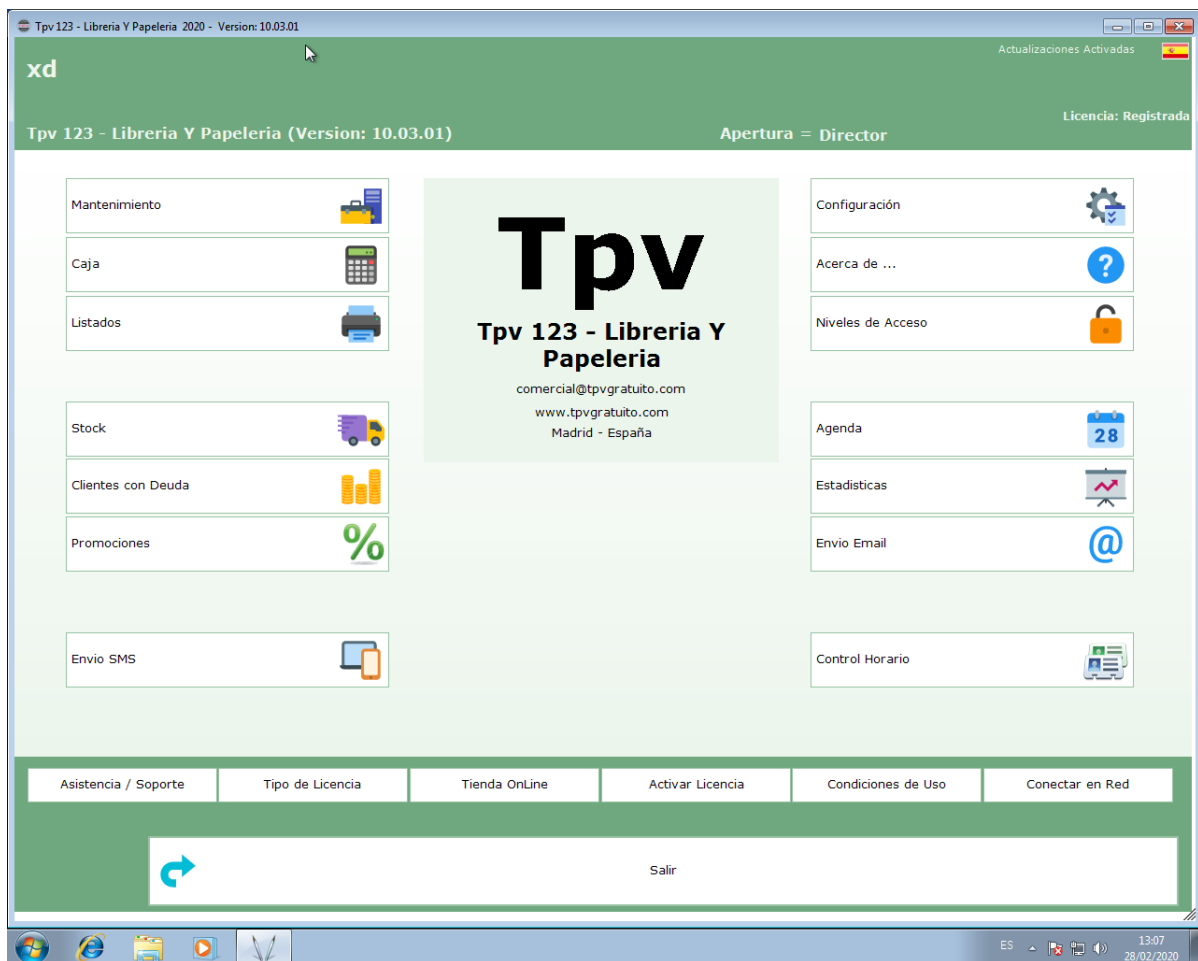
Tpv 123 - Libreria Y Papeleria 2020 - Version: 10.03.01

xd

Actualizaciones Activadas

Licencia: Registrada

Tpv 123 - Libreria Y Papeleria (Version: 10.03.01)

Apertura = Director

Mantenimiento

Caja

Listados

Stock

Clientes con Deuda

Promociones

Envio SMS

Tpv

Tpv 123 - Libreria Y Papeleria

comercial@tpvgratuito.com

www.tpvgratuito.com

Madrid - España

Configuración

Acerca de ...

Niveles de Acceso

Agenda

28

Estadisticas

Envio Email

Control Horario

| Asistencia / Soporte | Tipo de Licencia | Tienda OnLine | Activar Licencia | Condiciones de Uso | Conectar en Red |
|---|---|---|---|---|---|

Salir

ES

13:07
28/02/2020